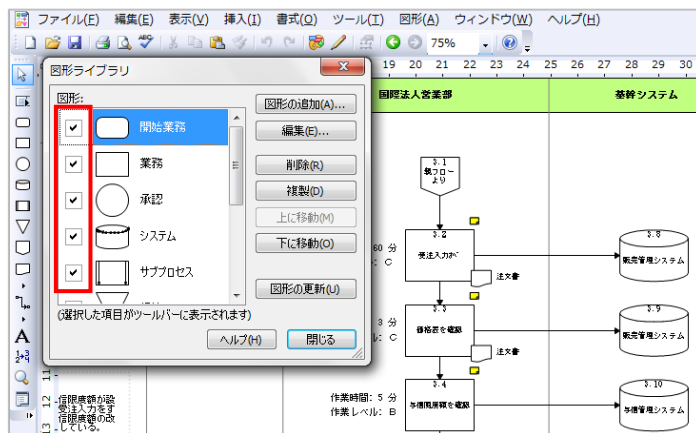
ファイル(F) 編集(E) 表示(V) 挿入(I) 書式(O) ツール(T) 図形(A) ウィンドウ(W) ヘルプ(H)

75%

図形ライブラリ

図形:

開始業務

業務

承認

システム

サブプロセス

(選択した項目がツールバーに表示されます)

図形の追加(A)...

編集(E)...

削除(R)

複製(D)

上に移動(M)

下に移動(O)

図形の更新(U)

ヘルプ(H)

閉じる

19 20 21 22 23 24 25 26 27 28 29 30

国際法人営業部

基幹システム

3.1 製フロー より

3.2 受注入力※

60 分
: C

注文書

3.8 販売管理システム

3.3 価格表を確認

3 分
ル: C

注文書

3.9 販売管理システム

3.4 与信限度額を確認

作業時間: 5 分
作業レベル: B

3.10 与信管理システム

11
12
13

信限度額が設
受注入力をす
信限度額の改
している。